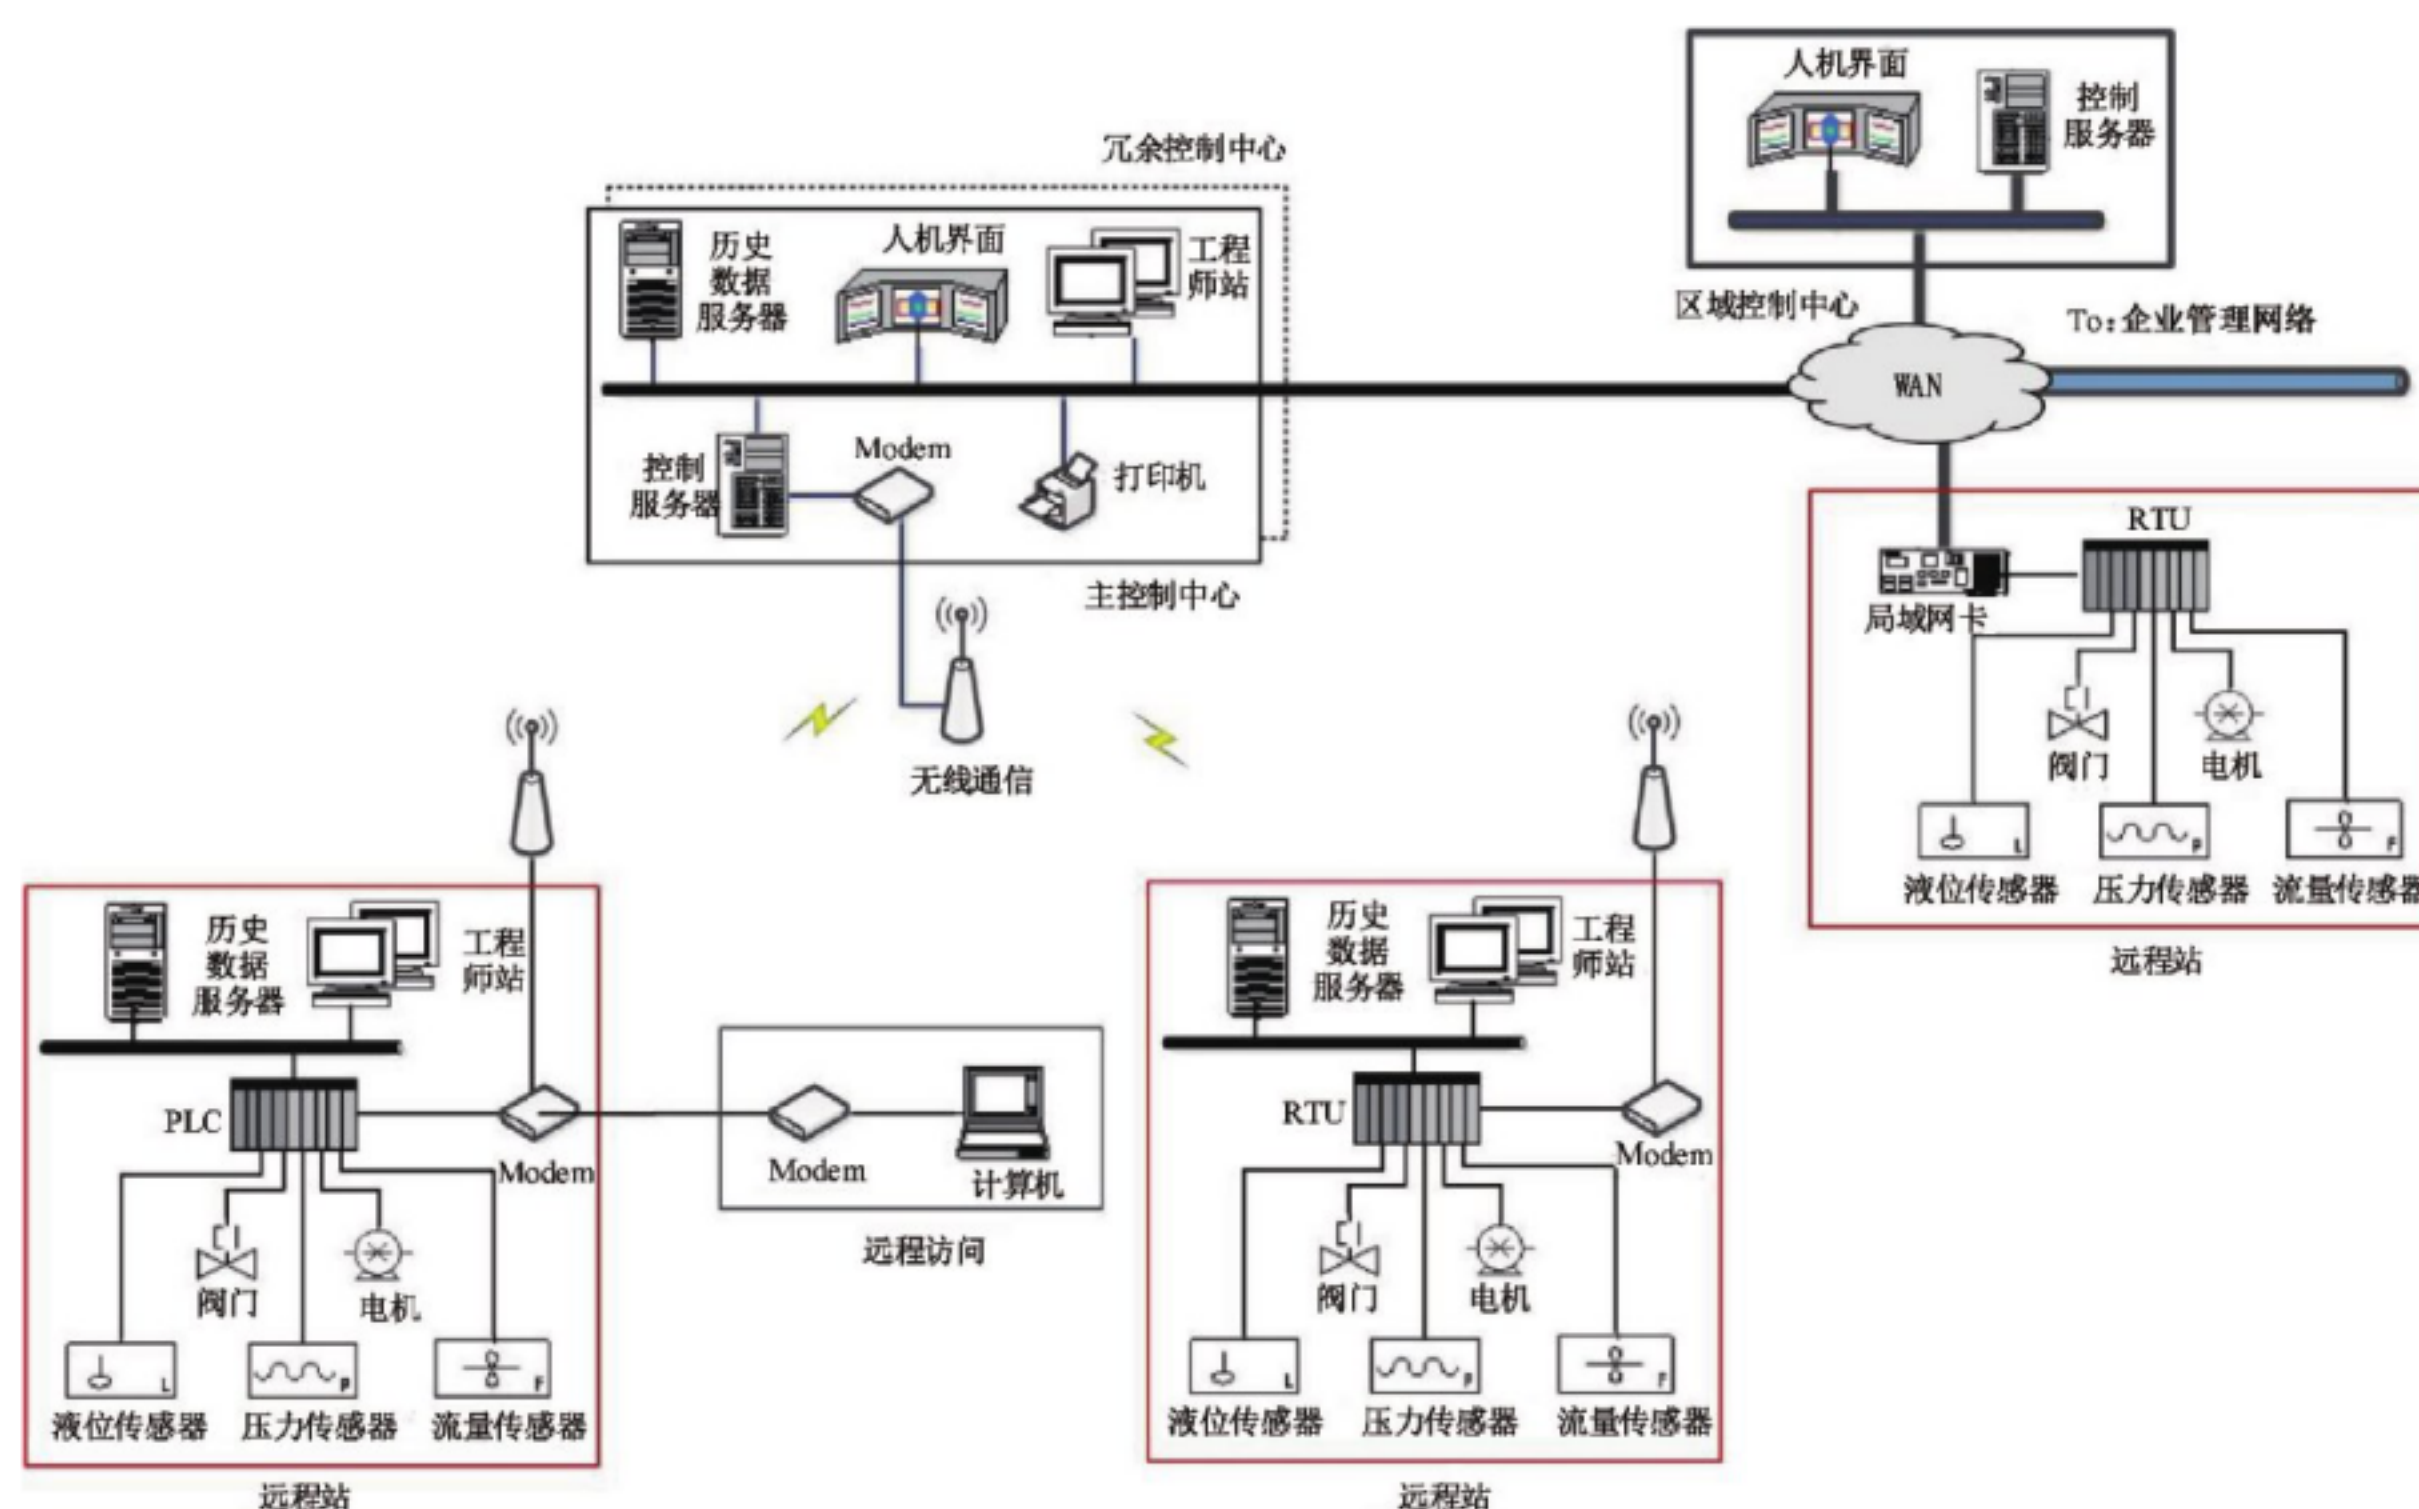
人机界面
控制服务器
冗余控制中心
历史数据服务器
人机界面
工程师站
区域控制中心
To:企业管理网络
WAN
控制服务器
Modem
打印机
主控制中心
RTU
局域网卡
阀门
电机
液位传感器
压力传感器
流量传感器
远程站
无线通信
历史数据服务器
工程师站
PLC
Modem
Modem
计算机
远程访问
阀门
电机
液位传感器
压力传感器
流量传感器
远程站
历史数据服务器
工程师站
RTU
Modem
阀门
电机
液位传感器
压力传感器
流量传感器
远程站